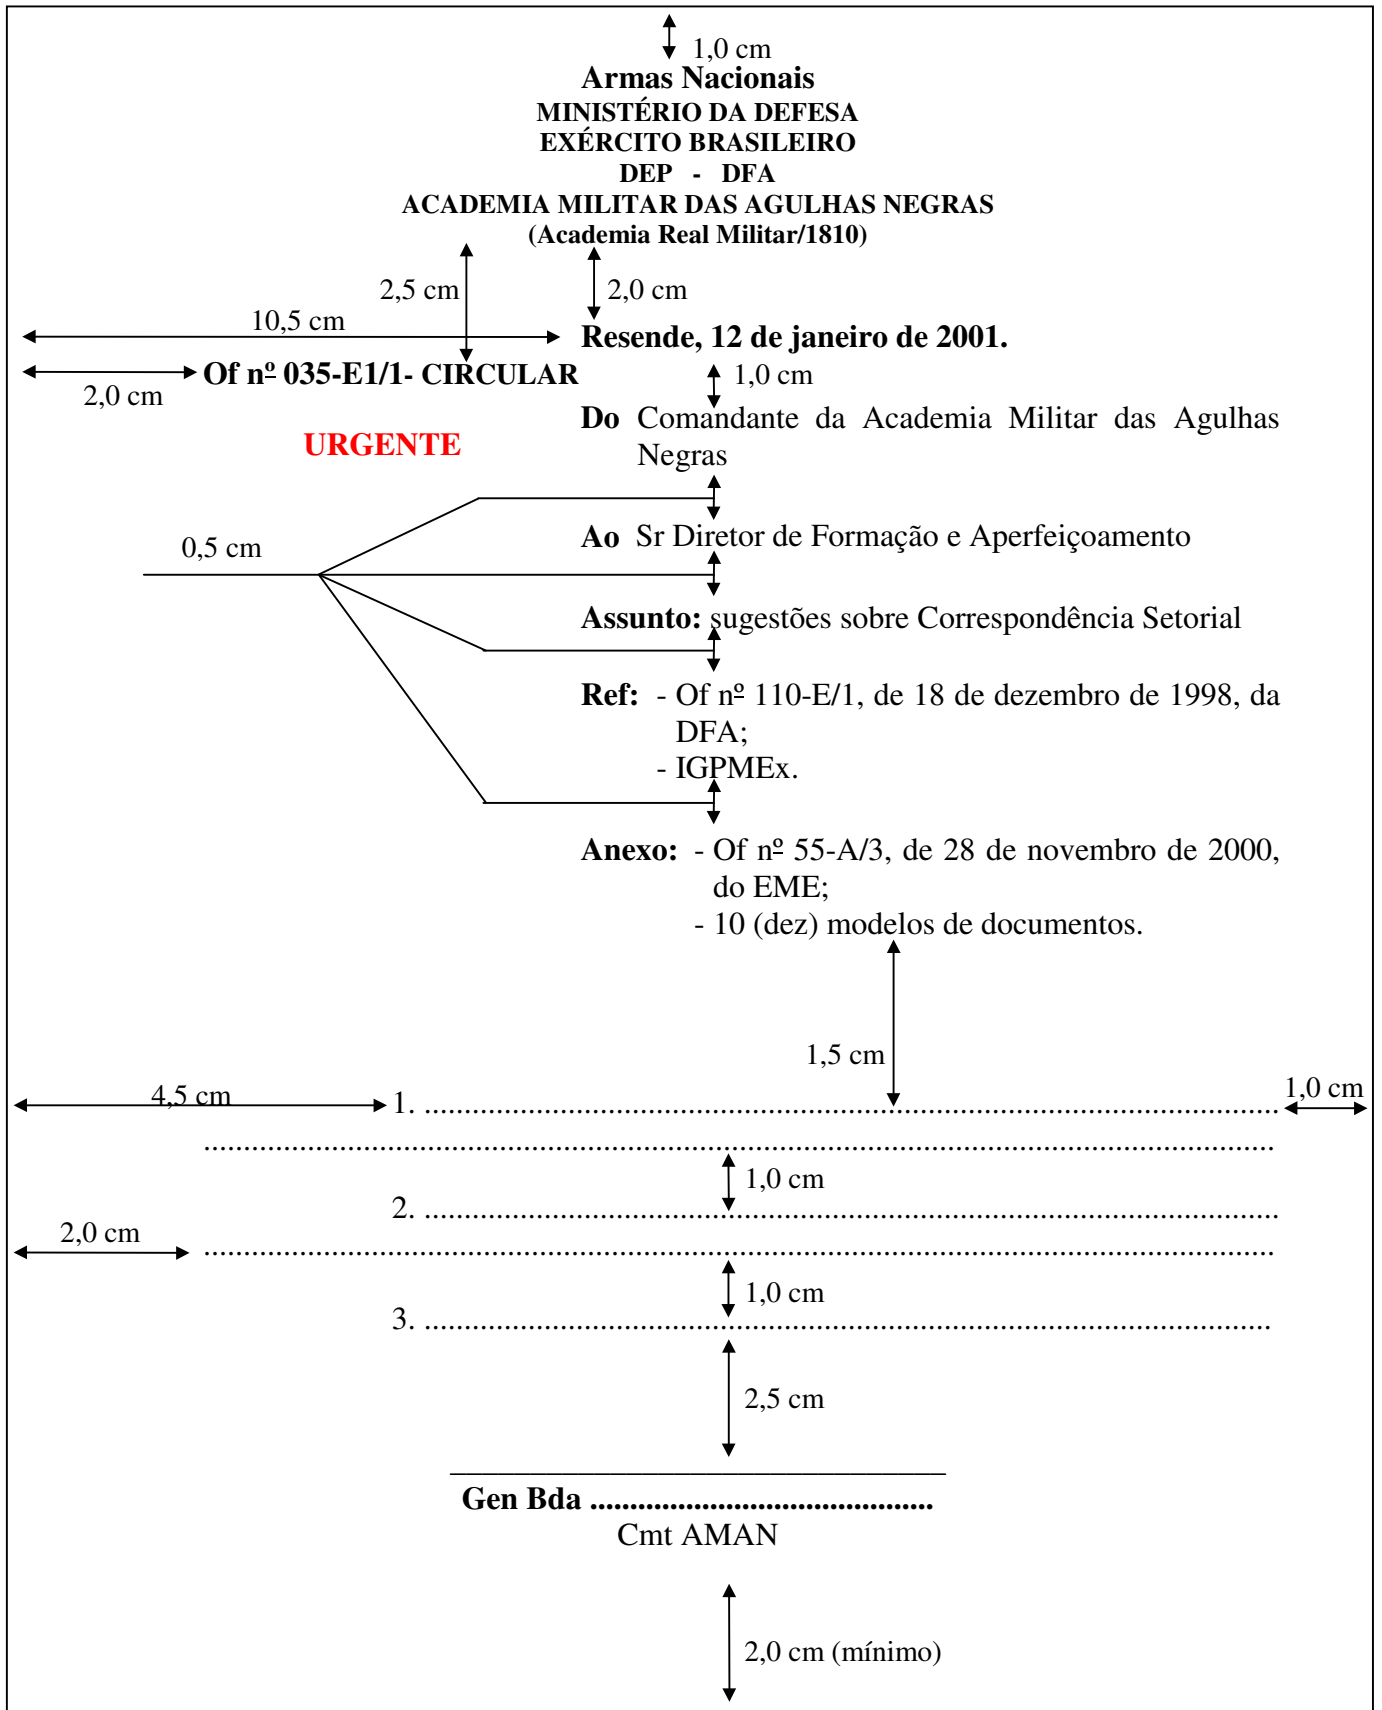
1,0 cm

**Armas Nacionais**
**MINISTÉRIO DA DEFESA**
**EXÉRCITO BRASILEIRO**
**DEP - DFA**
**ACADEMIA MILITAR DAS AGULHAS NEGRAS**
**(Academia Real Militar/1810)**

2,5 cm

2,0 cm

10,5 cm

**Resende, 12 de janeiro de 2001.**

2,0 cm

**Of nº 035-E1/1- CIRCULAR**

1,0 cm

**URGENTE**

**Do** Comandante da Academia Militar das Agulhas Negras

0,5 cm

**Ao** Sr Diretor de Formação e Aperfeiçoamento

**Assunto:** sugestões sobre Correspondência Setorial

**Ref:** - Of nº 110-E/1, de 18 de dezembro de 1998, da DFA;
- IGPMEx.

**Anexo:** - Of nº 55-A/3, de 28 de novembro de 2000, do EME;
- 10 (dez) modelos de documentos.

1,5 cm

4,5 cm

1. ..................................................................................................

1,0 cm

..................................................................................................

1,0 cm

2. ..................................................................................................

2,0 cm

..................................................................................................

1,0 cm

3. ..................................................................................................

2,5 cm

**Gen Bda ..........................................**
Cmt AMAN

2,0 cm (mínimo)